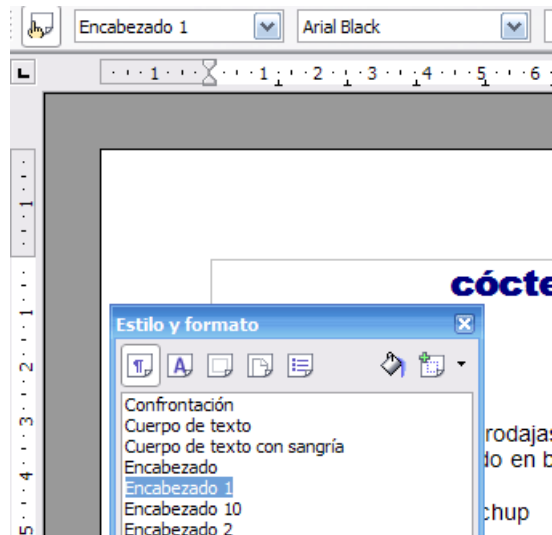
Encabezado 1
Arial Black

1 · 1 · 2 · 3 · 4 · 5 · 6

1
1
2
3
4
5

cócte

Estilo y formato

Confrontación
Cuerpo de texto
Cuerpo de texto con sangría
Encabezado
Encabezado 1
Encabezado 10
Encabezado 2

rodajas
do en b

chup